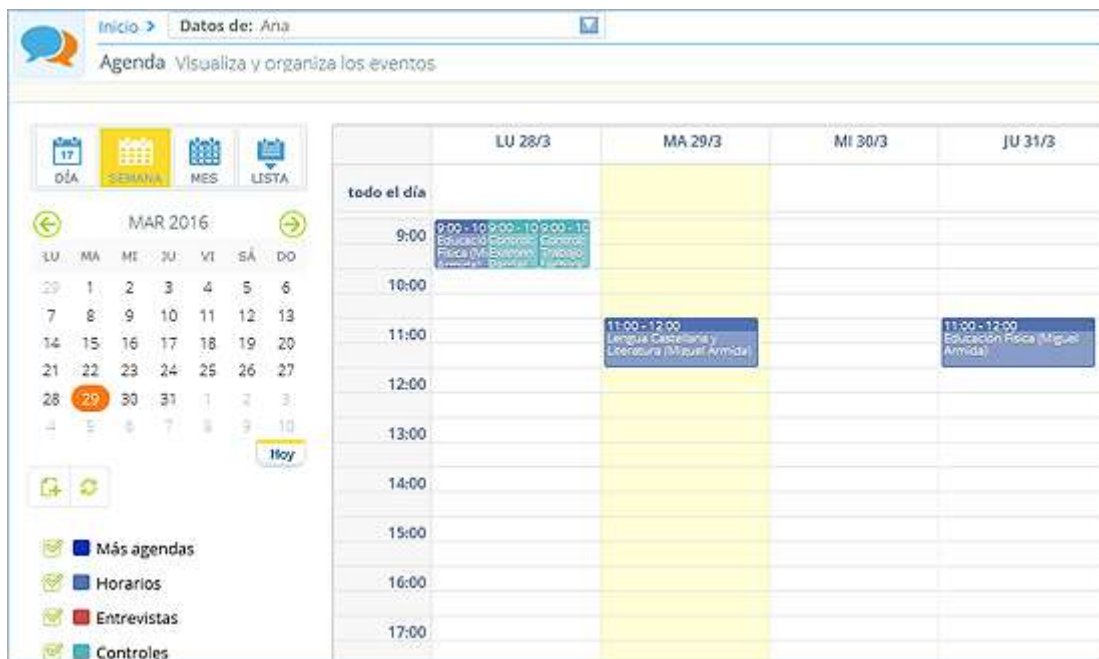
Inicio > Datos de: Ana

Agenda Visualiza y organiza los eventos

17 DÍA SEMANA MES LISTA

MAR 2016

| LU | MA | MI | JU | VI | SÁ | DO |
|---|---|---|---|---|---|---|
| 29 | 1 | 2 | 3 | 4 | 5 | 6 |
| 7 | 8 | 9 | 10 | 11 | 12 | 13 |
| 14 | 15 | 16 | 17 | 18 | 19 | 20 |
| 21 | 22 | 23 | 24 | 25 | 26 | 27 |
| 28 | 29 | 30 | 31 | 1 | 2 | 3 |
| 4 | 5 | 6 | 7 | 8 | 9 | 10 |

Hoy

Más agendas
Horarios
Entrevistas
Controles

| | LU 28/3 | MA 29/3 | MI 30/3 | JU 31/3 |
|---|---|---|---|---|
| todo el día | | | | |
| 9:00 | 9:00 - 10 Educació Física (M Armida) 9:00 - 10 Control: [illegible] 9:00 - 10 Control: Trabajo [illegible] | | | |
| 10:00 | | | | |
| 11:00 | | 11:00 - 12:00 Lengua Castellana y Literatura (Miguel Armida) | | 11:00 - 12:00 Educación Física (Miguel Armida) |
| 12:00 | | | | |
| 13:00 | | | | |
| 14:00 | | | | |
| 15:00 | | | | |
| 16:00 | | | | |
| 17:00 | | | | |